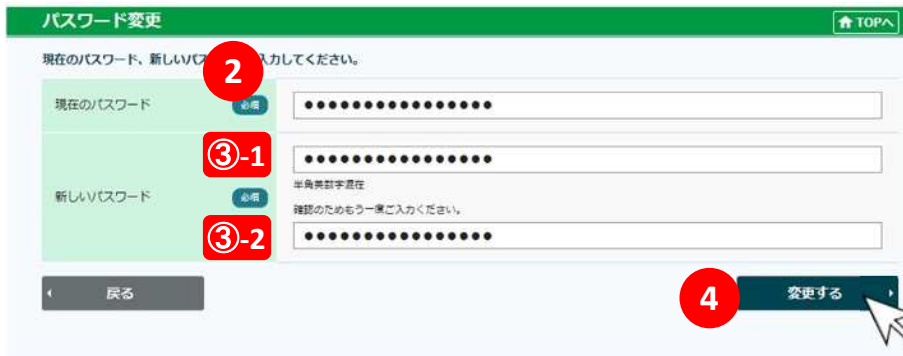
パスワード変更

TOPへ

現在のパスワード、新しいパス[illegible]入力してください。

2

現在のパスワード 必須

●●●●●●●●●●●●●●●●

③-1

●●●●●●●●●●●●●●●●

新しいパスワード 必須

半角英数字混在

確認のためもう一度ご入力ください。

③-2

●●●●●●●●●●●●●●●●

戻る

4

変更する